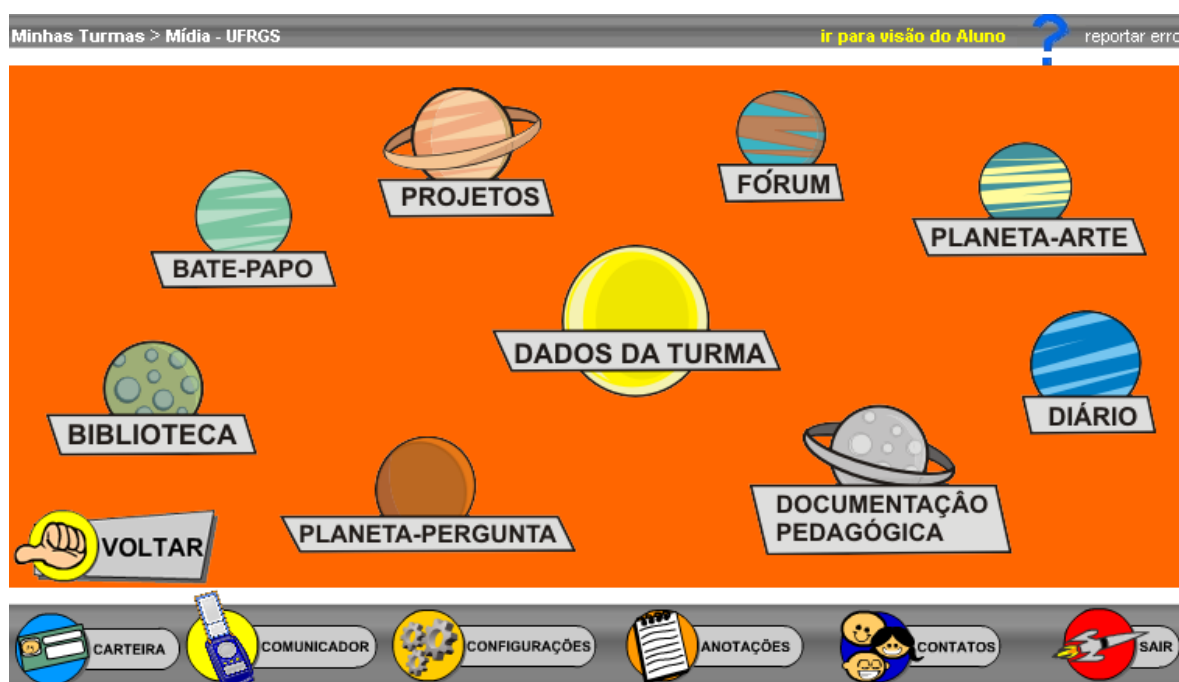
Minhas Turmas > Mídia - UFRGS

ir para visão do Aluno

?

reportar erro

PROJETOS

FÓRUM

BATE-PAPO

PLANETA-ARTE

DADOS DA TURMA

BIBLIOTECA

DIÁRIO

DOCUMENTAÇÃO PEDAGÓGICA

PLANETA-PERGUNTA

VOLTAR

CARTEIRA

COMUNICADOR

CONFIGURAÇÕES

ANOTAÇÕES

CONTATOS

SAIR